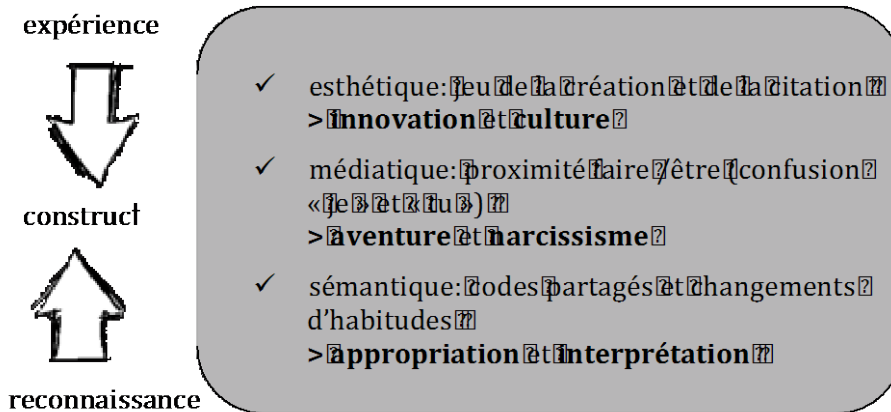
expérience

construct

reconnaissance

✓ esthétique: jeu de la création et de la citation
> innovation et culture

✓ médiatique: proximité faire / être (confusion « je » et « tu »)
> aventure et narcissisme

✓ sémantique: codes partagés et changements d'habitudes
> appropriation et interprétation